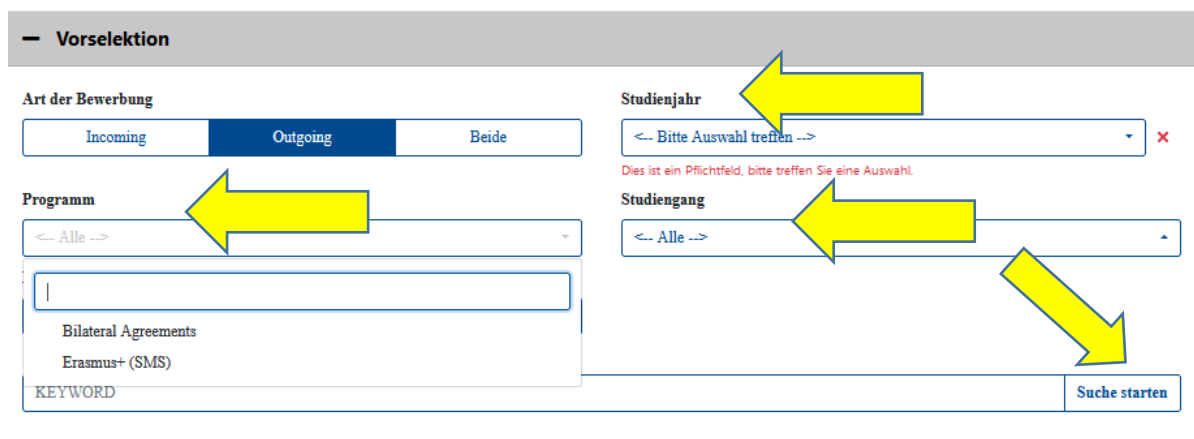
— Vorselektion

Art der Bewerbung

Incoming | Outgoing | Beide

Studienjahr

<-- Bitte Auswahl treffen -->

×

Dies ist ein Pflichtfeld, bitte treffen Sie eine Auswahl.

Programm

<-- Alle -->

Bilateral Agreements

Erasmus+ (SMS)

Studiengang

<-- Alle -->

KEYWORD

Suche starten